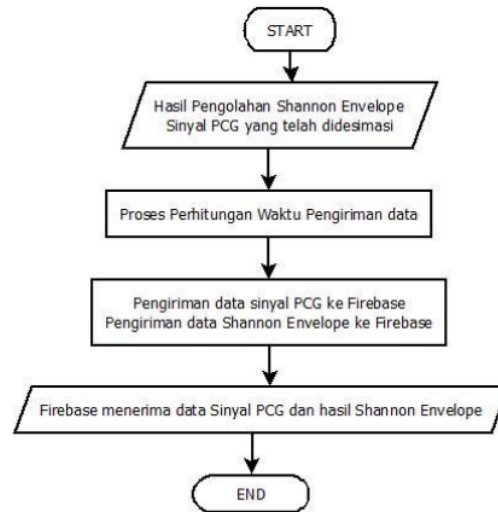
START

Hasil Pengolahan Shannon Envelope
Sinyal PCG yang telah didesimasi

Proses Perhitungan Waktu Pengiriman data

Pengiriman data sinyal PCG ke Firebase
Pengiriman data Shannon Envelope ke Firebase

Firebase menerima data Sinyal PCG dan hasil Shannon Envelope

END